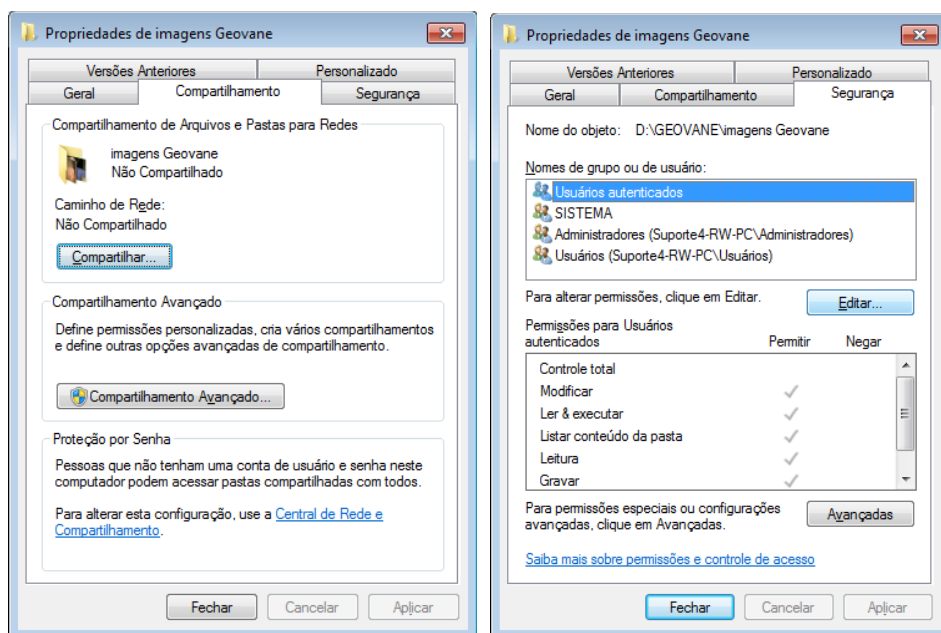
Propriedades de imagens Geovane

Versões Anteriores | Personalizado
Geral | Compartilhamento | Segurança

Compartilhamento de Arquivos e Pastas para Redes

imagens Geovane
Não Compartilhado

Caminho de Rede:
Não Compartilhado

Compartilhar...

Compartilhamento Avançado

Define permissões personalizadas, cria vários compartilhamentos e define outras opções avançadas de compartilhamento.

Compartilhamento Avançado...

Proteção por Senha

Pessoas que não tenham uma conta de usuário e senha neste computador podem acessar pastas compartilhadas com todos.

Para alterar esta configuração, use a Central de Rede e Compartilhamento.

Fechar | Cancelar | Aplicar

Propriedades de imagens Geovane

Versões Anteriores | Personalizado
Geral | Compartilhamento | Segurança

Nome do objeto: D:\GEOVANE\imagens Geovane

Nomes de grupo ou de usuário:

Usuários autenticados
SISTEMA
Administradores (Suporte4-RW-PC\Administradores)
Usuários (Suporte4-RW-PC\Usuários)

Para alterar permissões, clique em Editar.

Editar...

Permissões para Usuários autenticados | Permitir | Negar

Controle total
Modificar ✓
Ler & executar ✓
Listar conteúdo da pasta ✓
Leitura ✓
Gravar ✓

Para permissões especiais ou configurações avançadas, clique em Avançadas.

Avançadas

Saiba mais sobre permissões e controle de acesso

Fechar | Cancelar | Aplicar